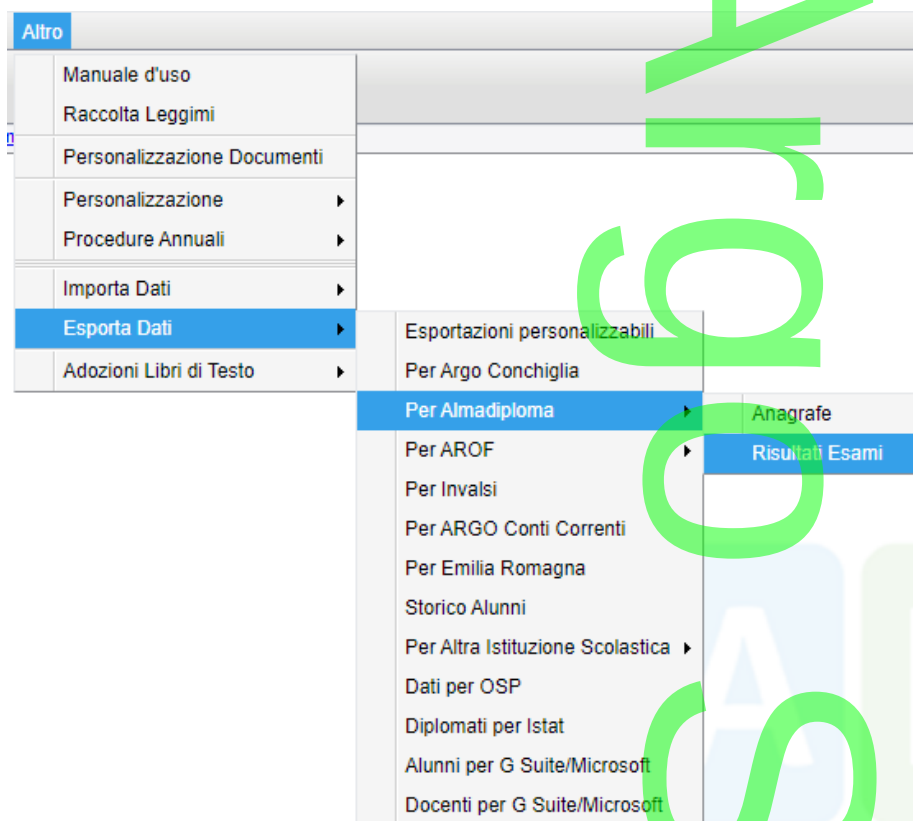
Altro

Manuale d'uso
Raccolta Leggimi
Personalizzazione Documenti
Personalizzazione
Procedure Annuali
Importa Dati
Esporta Dati
Adozioni Libri di Testo

Esportazioni personalizzabili
Per Argo Conchiglia
Per Almadiploma
Per AROF
Per Invalsi
Per ARGO Conti Correnti
Per Emilia Romagna
Storico Alunni
Per Altra Istituzione Scolastica
Dati per OSP
Diplomati per Istat
Alunni per G Suite/Microsoft
Docenti per G Suite/Microsoft

Anagrafe
Risultati Esami